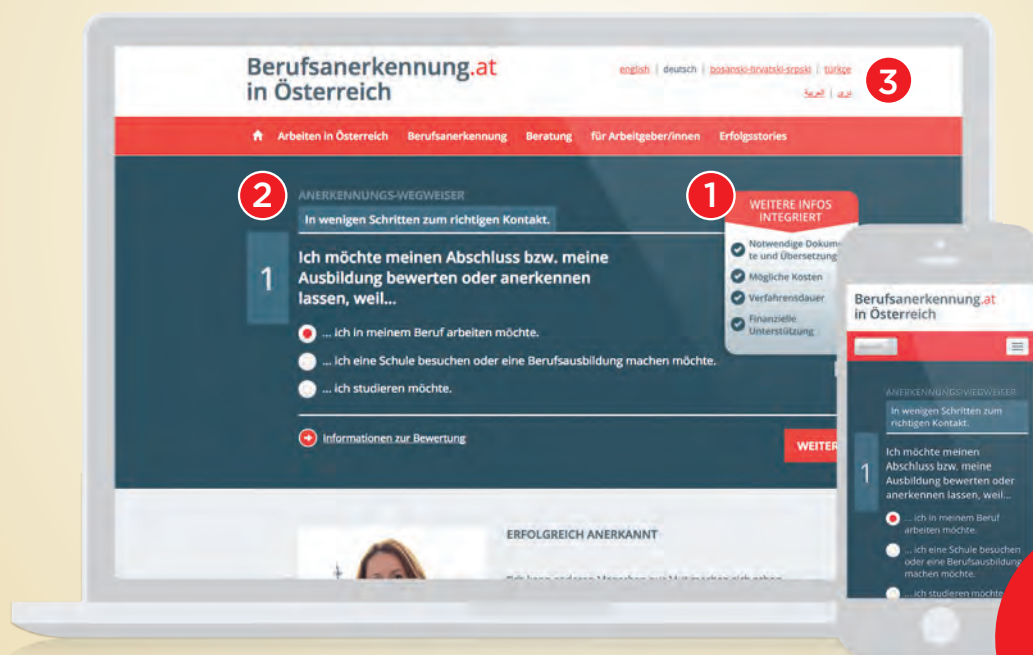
Berufsanerkennung.at
in Österreich

english | deutsch | bosanski-hrvatski-srpski | türkçe
دری | العربية

3

Arbeiten in Österreich Berufsanerkennung Beratung für Arbeitgeber/innen Erfolgsstories

2

ANERKENNUNGS-WEGWEISER

In wenigen Schritten zum richtigen Kontakt.

1

WEITERE INFOS INTEGRIERT

Notwendige Dokumente und Übersetzung

Mögliche Kosten

Verfahrensdauer

Finanzielle Unterstützung

1

Ich möchte meinen Abschluss bzw. meine Ausbildung bewerten oder anerkennen lassen, weil...

... ich in meinem Beruf arbeiten möchte.

... ich eine Schule besuchen oder eine Berufsausbildung machen möchte.

... ich studieren möchte.

Informationen zur Bewertung

WEITER

ERFOLGREICH ANERKANNT

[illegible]

Berufsanerkennung.at
in Österreich

deutsch

ANERKENNUNGS-WEGWEISER

In wenigen Schritten zum richtigen Kontakt.

1

Ich möchte meinen Abschluss bzw. meine Ausbildung bewerten oder anerkennen lassen, weil...

... ich in meinem Beruf arbeiten möchte.

... ich eine Schule besuchen oder eine Berufsausbildung machen möchte.

... ich studieren möchte.